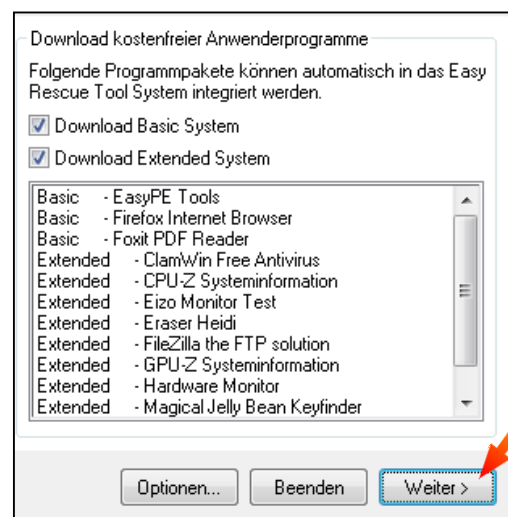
Download kostenfreier Anwenderprogramme

Folgende Programmpakete können automatisch in das Easy Rescue Tool System integriert werden.

Download Basic System

Download Extended System

Basic - EasyPE Tools
Basic - Firefox Internet Browser
Basic - Foxit PDF Reader
Extended - ClamWin Free Antivirus
Extended - CPU-Z Systeminformation
Extended - Eizo Monitor Test
Extended - Eraser Heidi
Extended - FileZilla the FTP solution
Extended - GPU-Z Systeminformation
Extended - Hardware Monitor
Extended - Magical Jelly Bean Keyfinder

Optionen...
Beenden
Weiter >